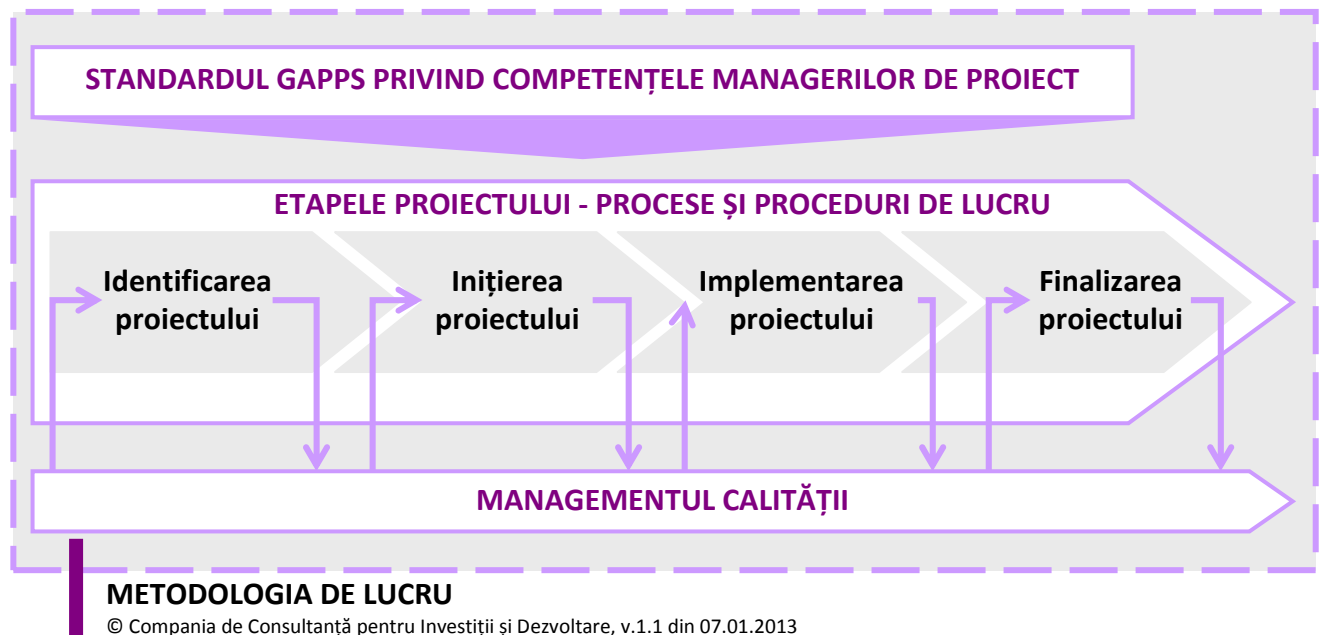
STANDARDUL GAPPS PRIVIND COMPETENȚELE MANAGERILOR DE PROIECT

ETAPELE PROIECTULUI - PROCESE ȘI PROCEDURI DE LUCRU

Identificarea proiectului

Inițierea proiectului

Implementarea proiectului

Finalizarea proiectului

MANAGEMENTUL CALITĂȚII

METODOLOGIA DE LUCRU

© Compania de Consultanță pentru Investiții și Dezvoltare, v.1.1 din 07.01.2013